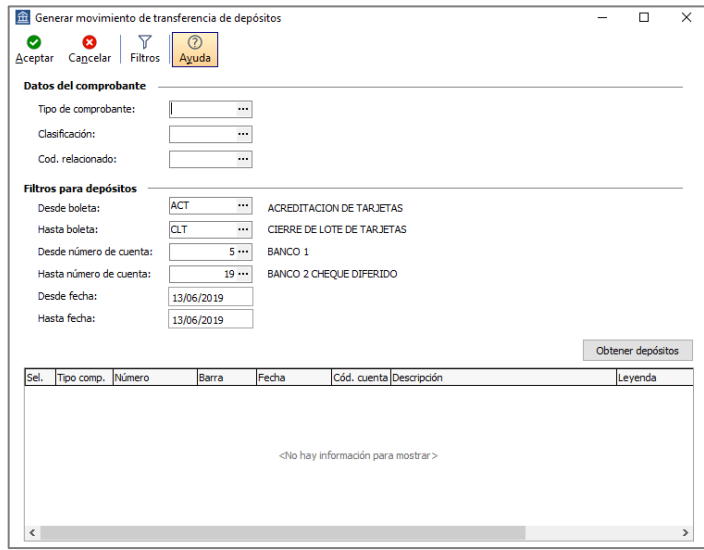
Generar movimiento de transferencia de depósitos

Aceptar Cancelar Filtros Ayuda

Datos del comprobante

Tipo de comprobante:

Clasificación:

Cod. relacionado:

Filtros para depósitos

Desde boleta: ACT ACREDITACION DE TARJETAS

Hasta boleta: CLT CIERRE DE LOTE DE TARJETAS

Desde número de cuenta: 5 BANCO 1

Hasta número de cuenta: 19 BANCO 2 CHEQUE DIFERIDO

Desde fecha: 13/06/2019

Hasta fecha: 13/06/2019

Obtener depósitos

| Sel. | Tipo comp. | Número | Barra | Fecha | Cód. cuenta | Descripción | Leyenda |
|---|---|---|---|---|---|---|---|

<No hay información para mostrar>